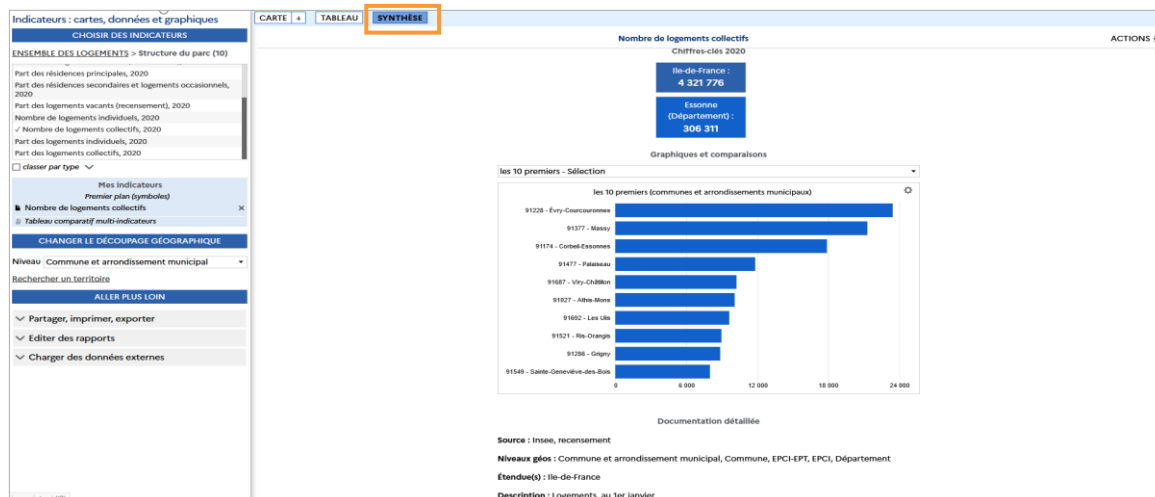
Indicateurs : cartes, données et graphiques

CHOISIR DES INDICATEURS

ENSEMBLE DES LOGEMENTS > Structure du parc (10)

Part des résidences principales, 2020
Part des résidences secondaires et logements occasionnels, 2020
Part des logements vacants (recensement), 2020
Nombre de logements individuels, 2020
✓ Nombre de logements collectifs, 2020
Part des logements individuels, 2020
Part des logements collectifs, 2020

classer par type

Mes indicateurs
Premier plan (symboles)
Nombre de logements collectifs ×
Tableau comparatif multi-indicateurs

CHANGER LE DÉCOUPAGE GÉOGRAPHIQUE

Niveau Commune et arrondissement municipal

Rechercher un territoire

ALLER PLUS LOIN

Partager, imprimer, exporter
Editer des rapports
Charger des données externes

CARTE + TABLEAU SYNTHÈSE

Nombre de logements collectifs

ACTIONS

Chiffres-clés 2020

Ile-de-France : 4 321 776

Essonne (Département) : 306 311

Graphiques et comparaisons

les 10 premiers - Sélection

les 10 premiers (communes et arrondissements municipaux)

91228 - Évry-Courcouronnes
91377 - Massy
91174 - Corbeil-Essonnes
91477 - Palaiseau
91687 - Viry-Châtillon
91027 - Athis-Mons
91692 - Les Ulis
91521 - Ris-Orangis
91286 - Grigny
91549 - Sainte-Geneviève-des-Bois

0 6 000 12 000 18 000 24 000

Documentation détaillée

Source : Insee, recensement

Niveaux géos : Commune et arrondissement municipal, Commune, EPCI-EPT, EPCI, Département

Étendue(s) : Ile-de-France

Description : Logements au 1er janvier